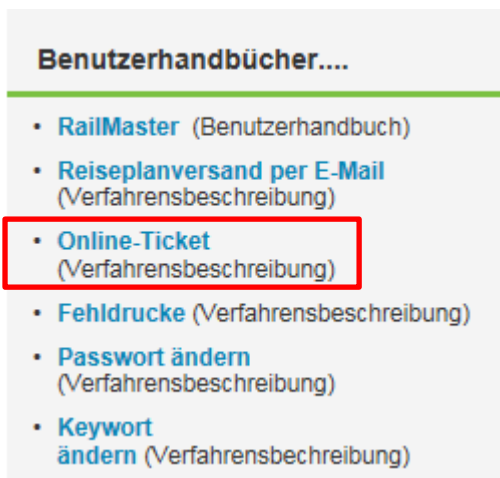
Benutzerhandbücher....

- RailMaster (Benutzerhandbuch)
- Reiseplanversand per E-Mail (Verfahrensbeschreibung)
- Online-Ticket (Verfahrensbeschreibung)
- Fehldrucke (Verfahrensbeschreibung)
- Passwort ändern (Verfahrensbeschreibung)
- Keywort ändern (Verfahrensbechreibung)